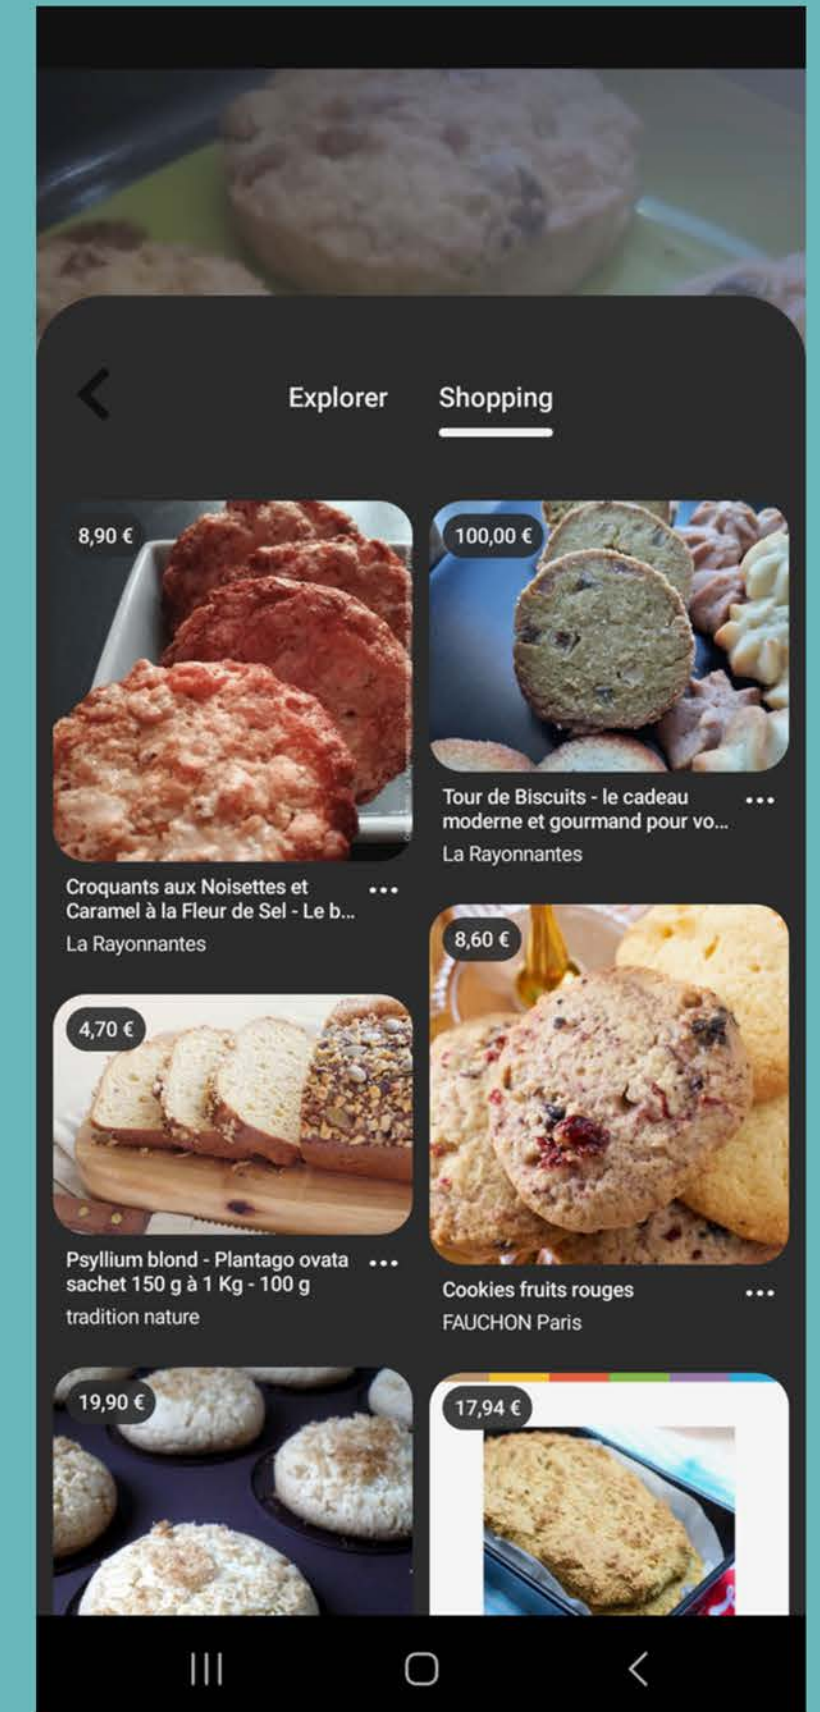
Explorer Shopping

8,90 €

Croquants aux Noisettes et Caramel à la Fleur de Sel - Le b...
La Rayonnantes

100,00 €

Tour de Biscuits - le cadeau moderne et gourmand pour vo...
La Rayonnantes

4,70 €

Psyllium blond - Plantago ovata sachet 150 g à 1 Kg - 100 g
tradition nature

8,60 €

Cookies fruits rouges
FAUCHON Paris

19,90 €

17,94 €